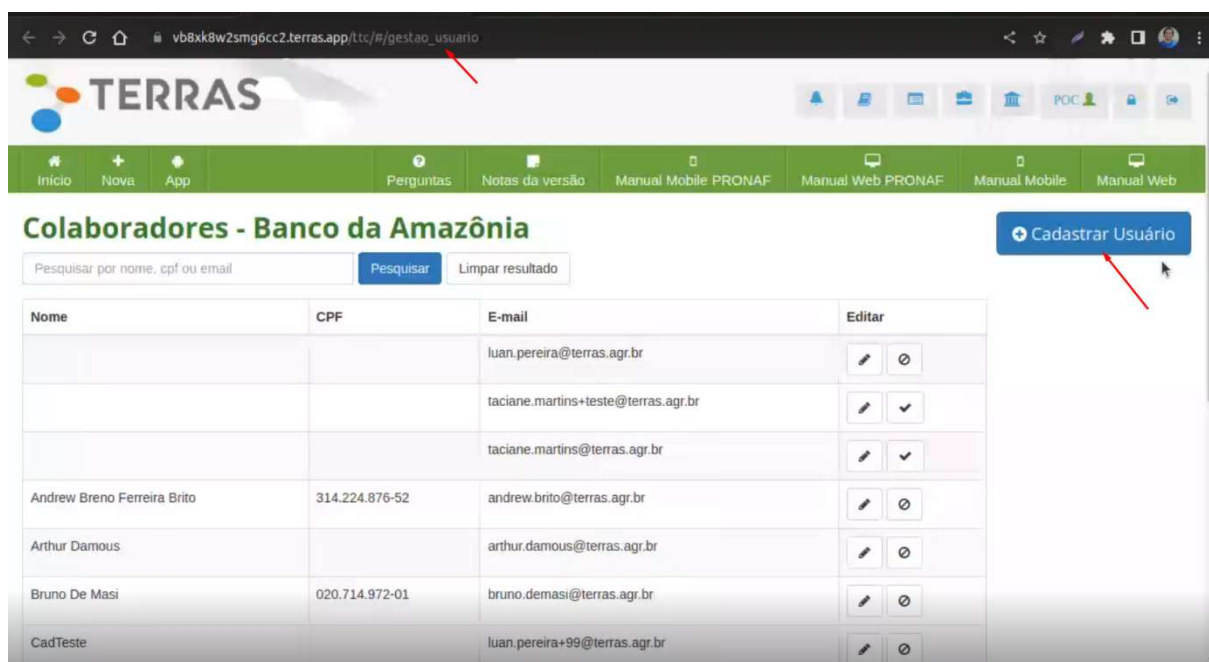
vb8xk8w2smg6cc2.terras.app/ttc/#/gestao_usuario

TERRAS

POC

Início Nova App Perguntas Notas da versão Manual Mobile PRONAF Manual Web PRONAF Manual Mobile Manual Web

Colaboradores - Banco da Amazônia

Cadastrar Usuário

Pesquisar por nome, cpf ou email | Pesquisar | Limpar resultado

| Nome | CPF | E-mail | Editar |
|---|---|---|---|
| | | luan.pereira@terras.agr.br | |
| | | taciane.martins+teste@terras.agr.br | |
| | | taciane.martins@terras.agr.br | |
| Andrew Breno Ferreira Brito | 314.224.876-52 | andrew.brito@terras.agr.br | |
| Arthur Damous | | arthur.damous@terras.agr.br | |
| Bruno De Masi | 020.714.972-01 | bruno.demasi@terras.agr.br | |
| CadTeste | | luan.pereira+99@terras.agr.br | |